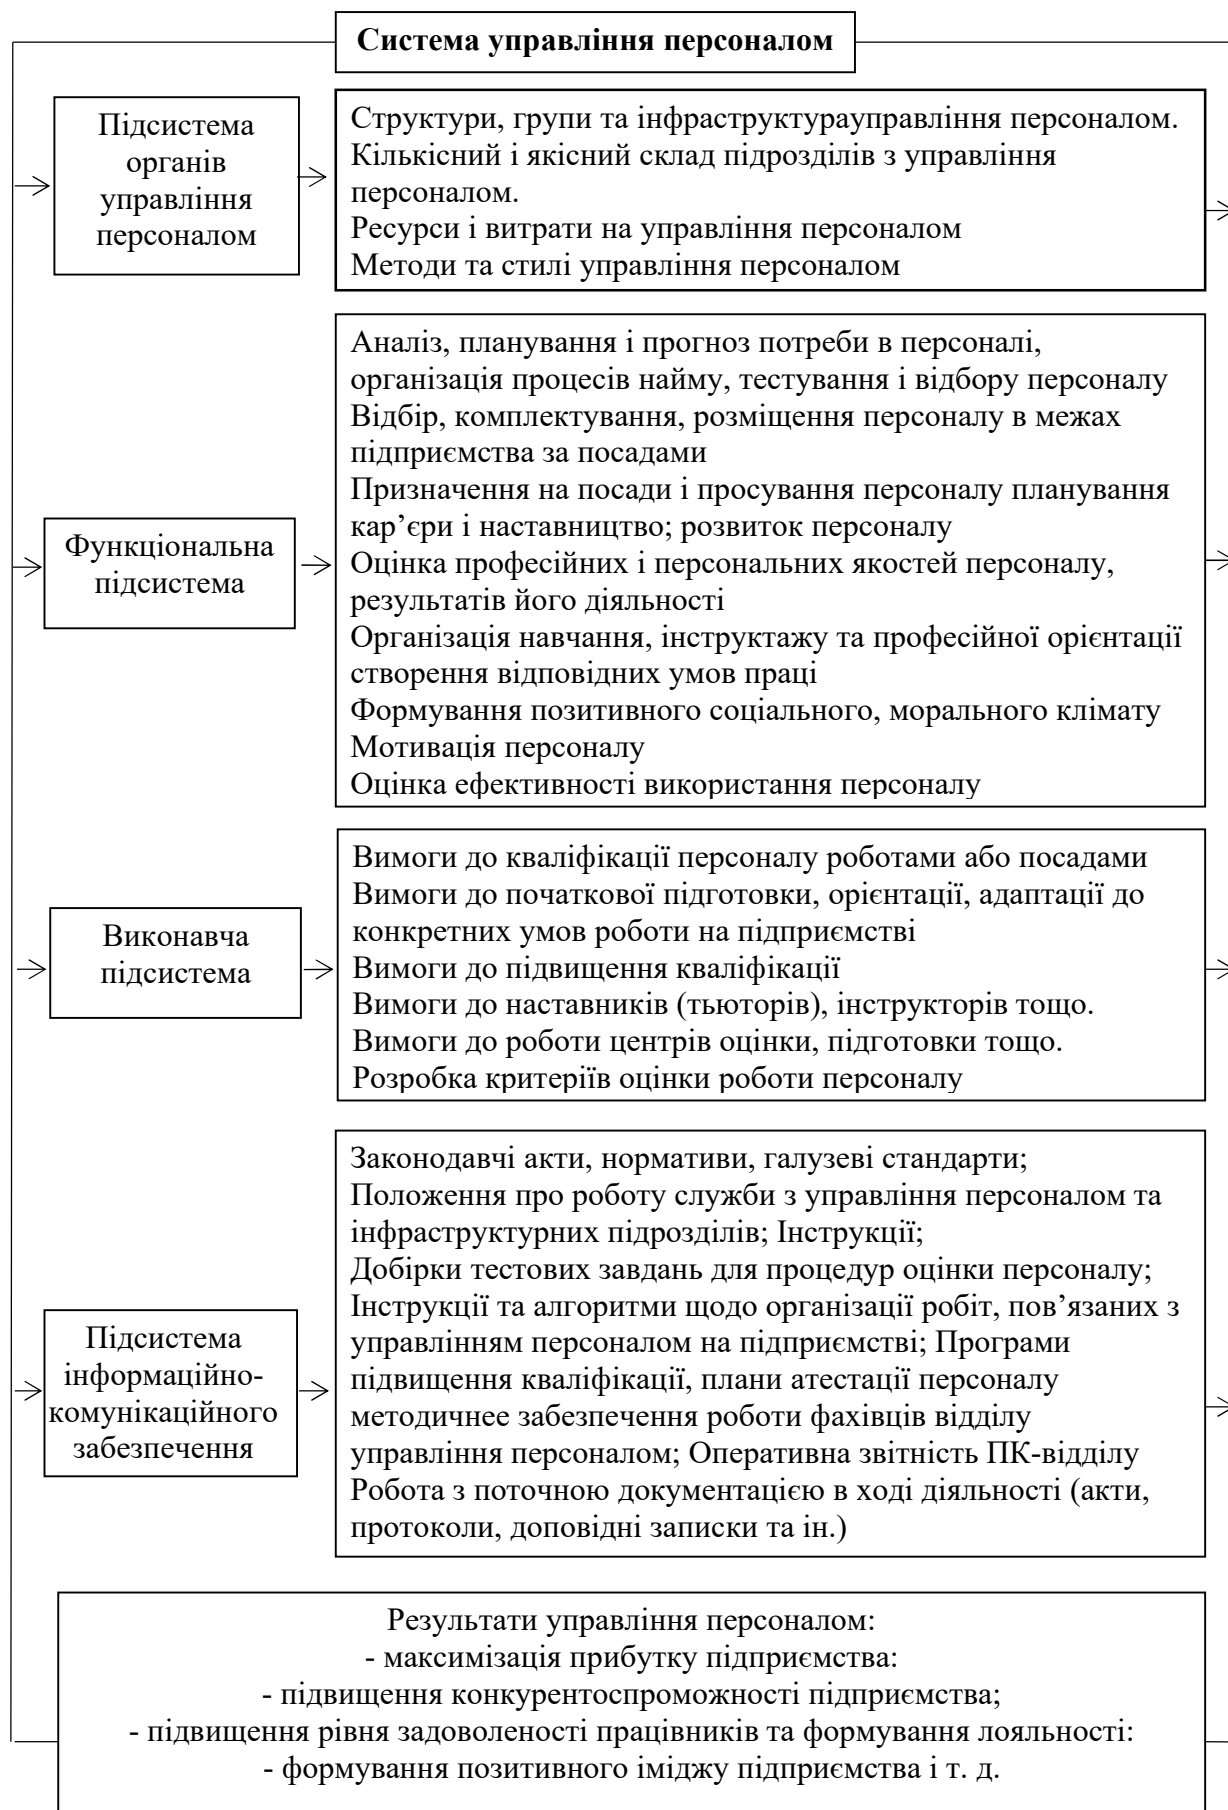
Система управління персоналом

Підсистема органів управління персоналом

Структури, групи та інфраструктурауправління персоналом.
Кількісний і якісний склад підрозділів з управління персоналом.
Ресурси і витрати на управління персоналом
Методи та стилі управління персоналом

Функціональна підсистема

Аналіз, планування і прогноз потреби в персоналі, організація процесів найму, тестування і відбору персоналу
Відбір, комплектування, розміщення персоналу в межах підприємства за посадами
Призначення на посади і просування персоналу планування кар'єри і наставництво; розвиток персоналу
Оцінка професійних і персональних якостей персоналу, результатів його діяльності
Організація навчання, інструктажу та професійної орієнтації створення відповідних умов праці
Формування позитивного соціального, морального клімату
Мотивація персоналу
Оцінка ефективності використання персоналу

Виконавча підсистема

Вимоги до кваліфікації персоналу роботами або посадами
Вимоги до початкової підготовки, орієнтації, адаптації до конкретних умов роботи на підприємстві
Вимоги до підвищення кваліфікації
Вимоги до наставників (тьюторів), інструкторів тощо.
Вимоги до роботи центрів оцінки, підготовки тощо.
Розробка критеріїв оцінки роботи персоналу

Підсистема інформаційно-комунікаційного забезпечення

Законодавчі акти, нормативи, галузеві стандарти;
Положення про роботу служби з управління персоналом та інфраструктурних підрозділів; Інструкції;
Добірки тестових завдань для процедур оцінки персоналу;
Інструкції та алгоритми щодо організації робіт, пов'язаних з управлінням персоналом на підприємстві; Програми підвищення кваліфікації, плани атестації персоналу методичнее забезпечення роботи фахівців відділу управління персоналом; Оперативна звітність ПК-відділу
Робота з поточною документацією в ході діяльності (акти, протоколи, доповідні записки та ін.)

Результати управління персоналом:
- максимізація прибутку підприємства:
- підвищення конкурентоспроможності підприємства;
- підвищення рівня задоволеності працівників та формування лояльності:
- формування позитивного іміджу підприємства і т. д.